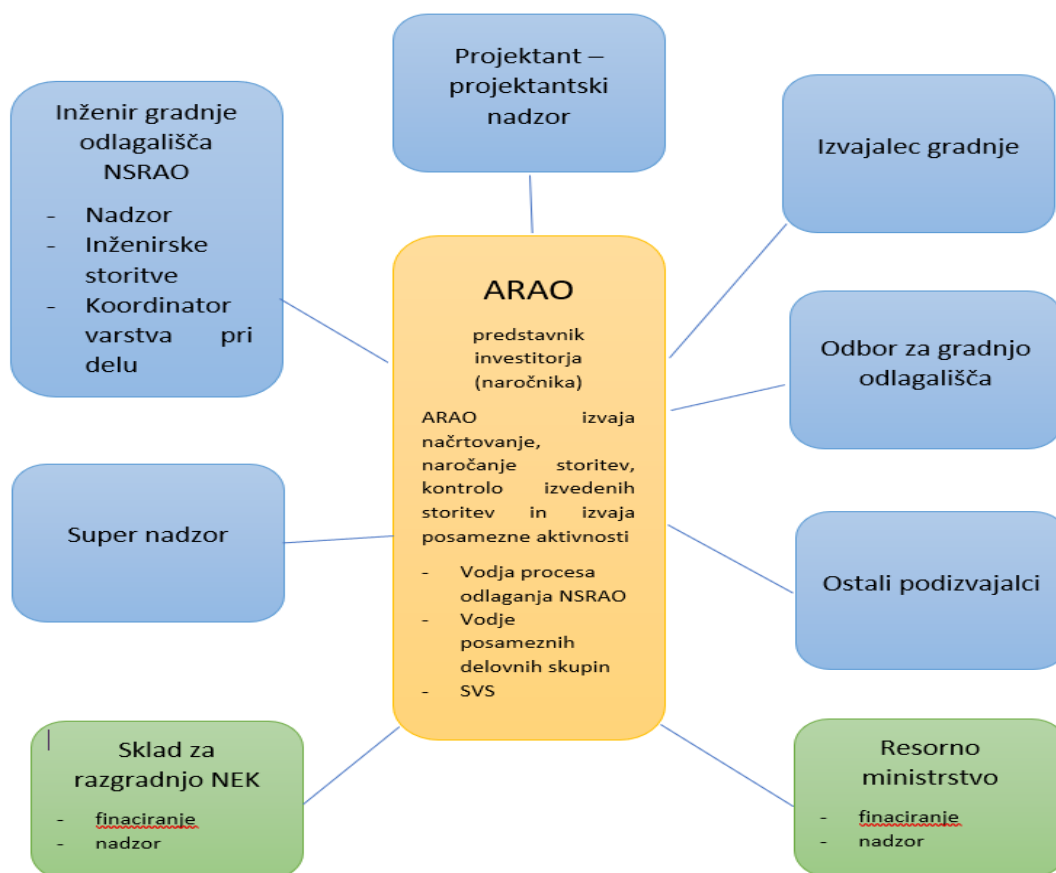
Projektant – projektantski nadzor

Inženir gradnje odlagališča NSRAO

- Nadzor
- Inženirske storitve
- Koordinator varstva pri delu

Izvajalec gradnje

ARAO

predstavnik investitorja (naročnika)

ARAO izvaja načrtovanje, naročanje storitev, kontrolo izvedenih storitev in izvaja posamezne aktivnosti

- Vodja procesa odlaganja NSRAO
- Vodje posameznih delovnih skupin
- SVS

Odbor za gradnjo odlagališča

Super nadzor

Ostali podizvajalci

Sklad za razgradnjo NEK

- finaciranje
- nadzor

Resorno ministrstvo

- finaciranje
- nadzor